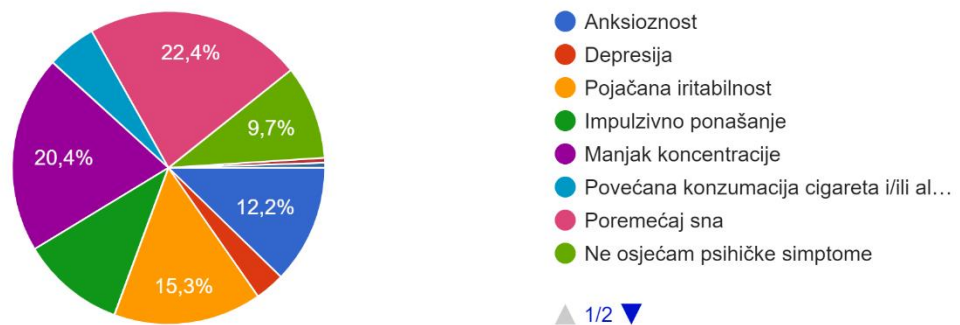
22,4%
9,7%
20,4%
12,2%
15,3%

Anksioznost
Depresija
Pojačana iritabilnost
Impulzivno ponašanje
Manjak koncentracije
Povećana konzumacija cigareta i/ili al…
Poremećaj sna
Ne osjećam psihičke simptome

1/2